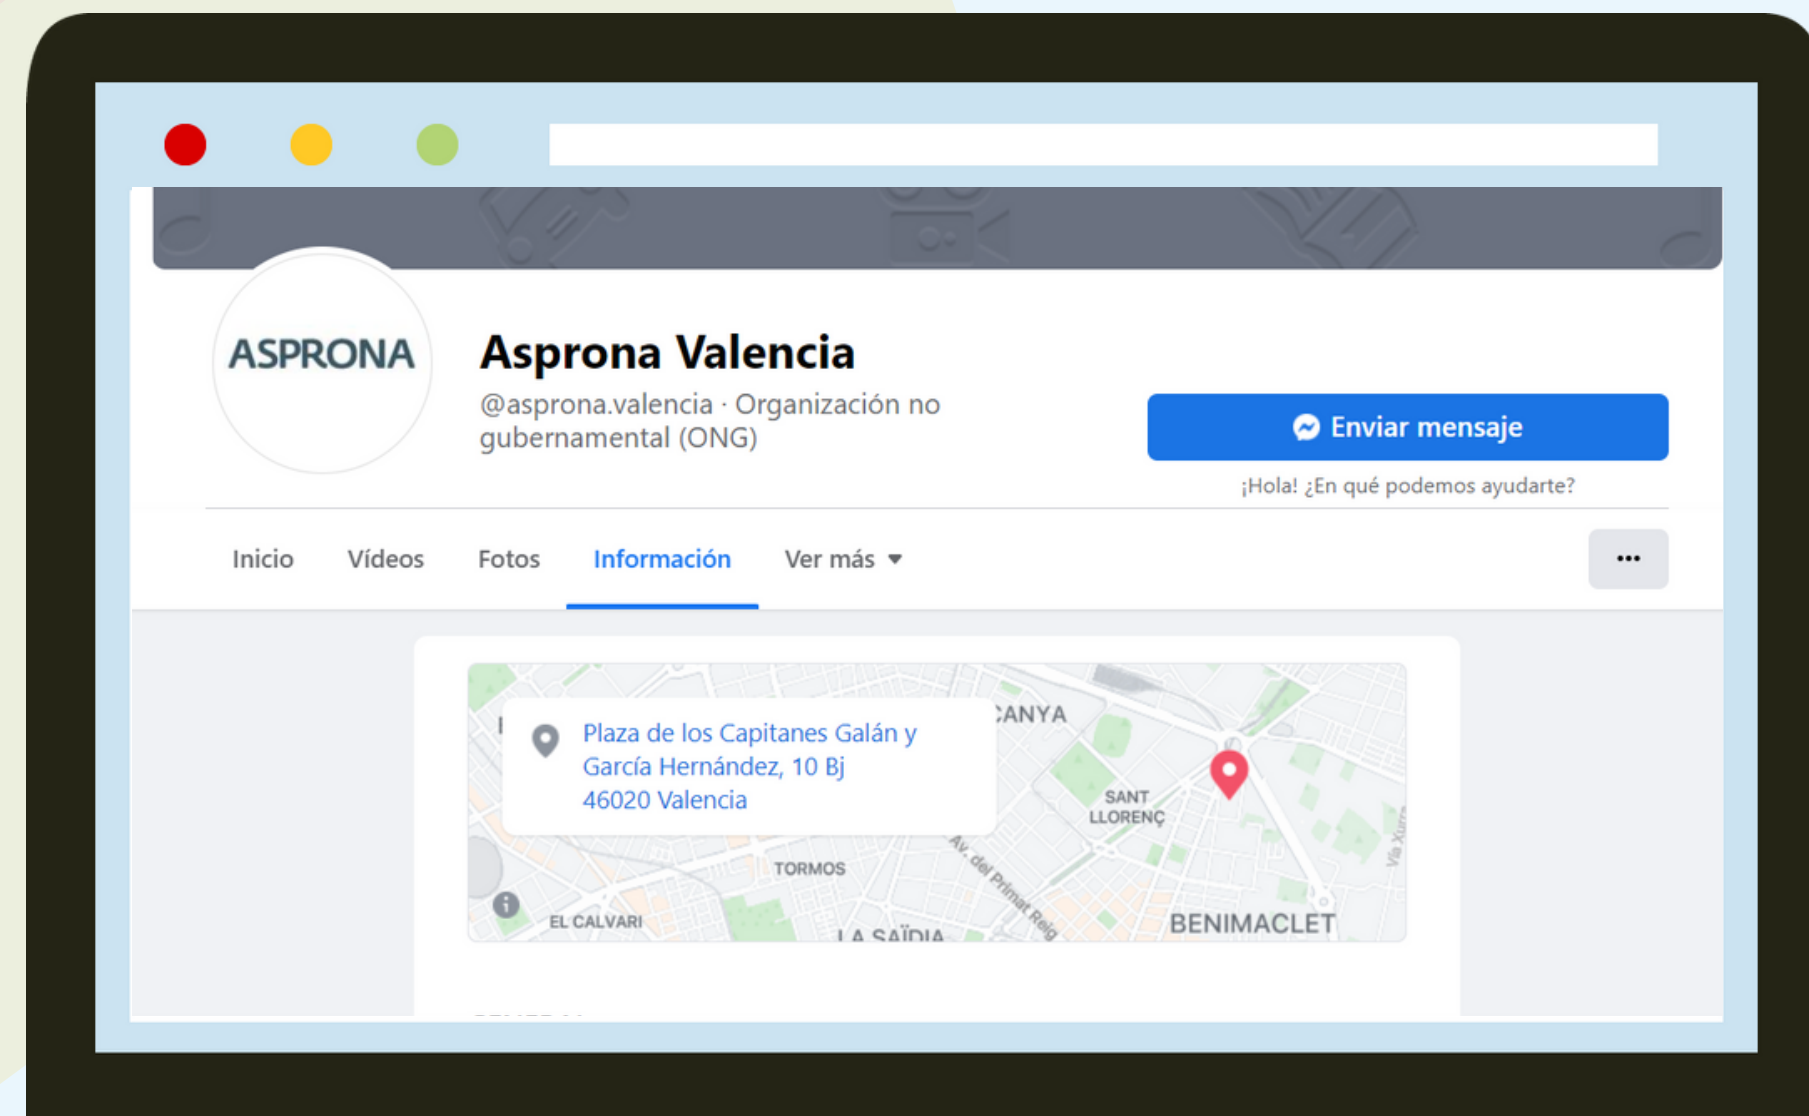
ASPRONA

Asprona Valencia

@asprona.valencia · Organización no gubernamental (ONG)

Enviar mensaje

¡Hola! ¿En qué podemos ayudarte?

Inicio Vídeos Fotos Información Ver más

...

Plaza de los Capitanes Galán y García Hernández, 10 Bj
46020 Valencia

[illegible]ANYA

SANT LLORENÇ

TORMOS

Av. del Primat Reig

EL CALVARI

LA SAÏDIA

BENIMACLET

Vía Xurra